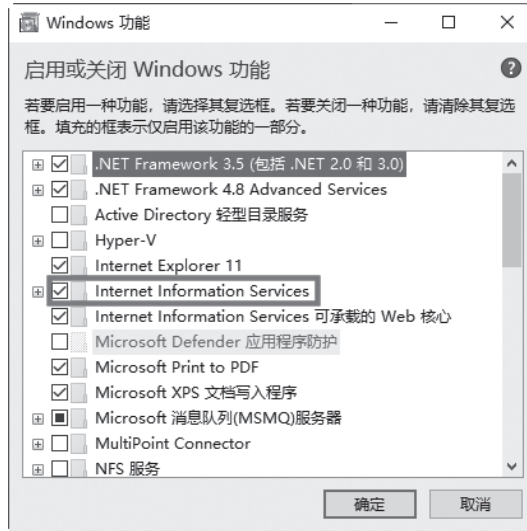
Windows 功能

启用或关闭 Windows 功能

若要启用一种功能，请选择其复选框。若要关闭一种功能，请清除其复选框。填充的框表示仅启用该功能的一部分。

.NET Framework 3.5 (包括 .NET 2.0 和 3.0)
.NET Framework 4.8 Advanced Services
Active Directory 轻型目录服务
Hyper-V
Internet Explorer 11
Internet Information Services
Internet Information Services 可承载的 Web 核心
Microsoft Defender 应用程序防护
Microsoft Print to PDF
Microsoft XPS 文档写入程序
Microsoft 消息队列(MSMQ)服务器
MultiPoint Connector
NFS 服务

确定 取消